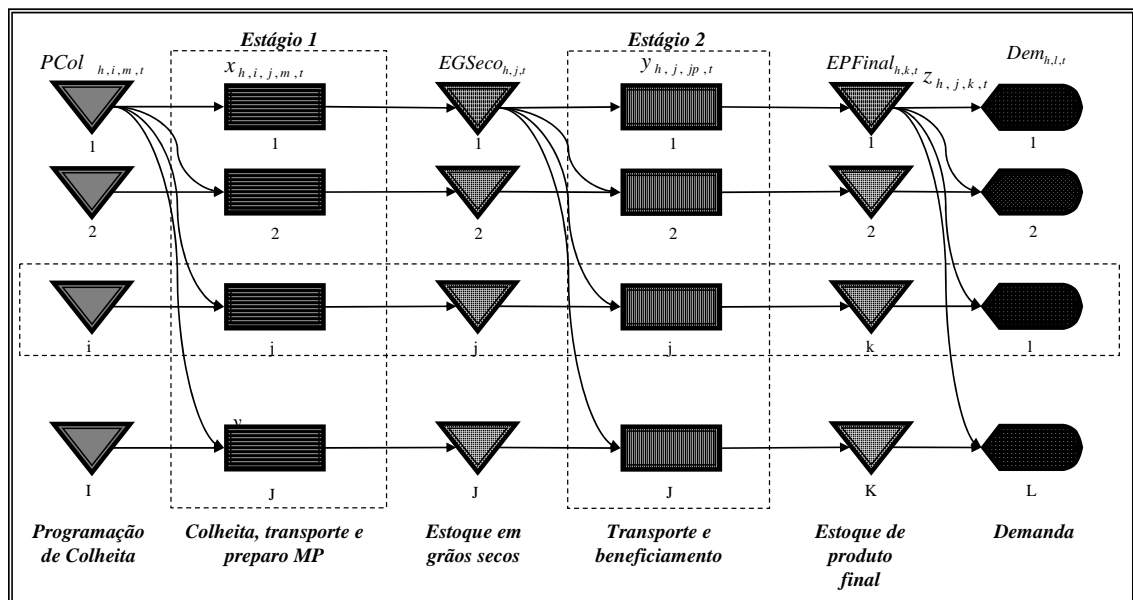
Estágio 1

Estágio 2

$PCol_{h,i,m,t}$

$x_{h,i,j,m,t}$

$EGSeco_{h,j,t}$

$y_{h,j,jp,t}$

$EPFinal_{h,k,t}$

$z_{h,j,k,t}$

$Dem_{h,l,t}$

1 1 1 1 1 1

2 2 2 2 2 2

i j j j k l

I J J J K L

Programação de Colheita

Colheita, transporte e preparo MP

Estoque em grãos secos

Transporte e beneficiamento

Estoque de produto final

Demanda